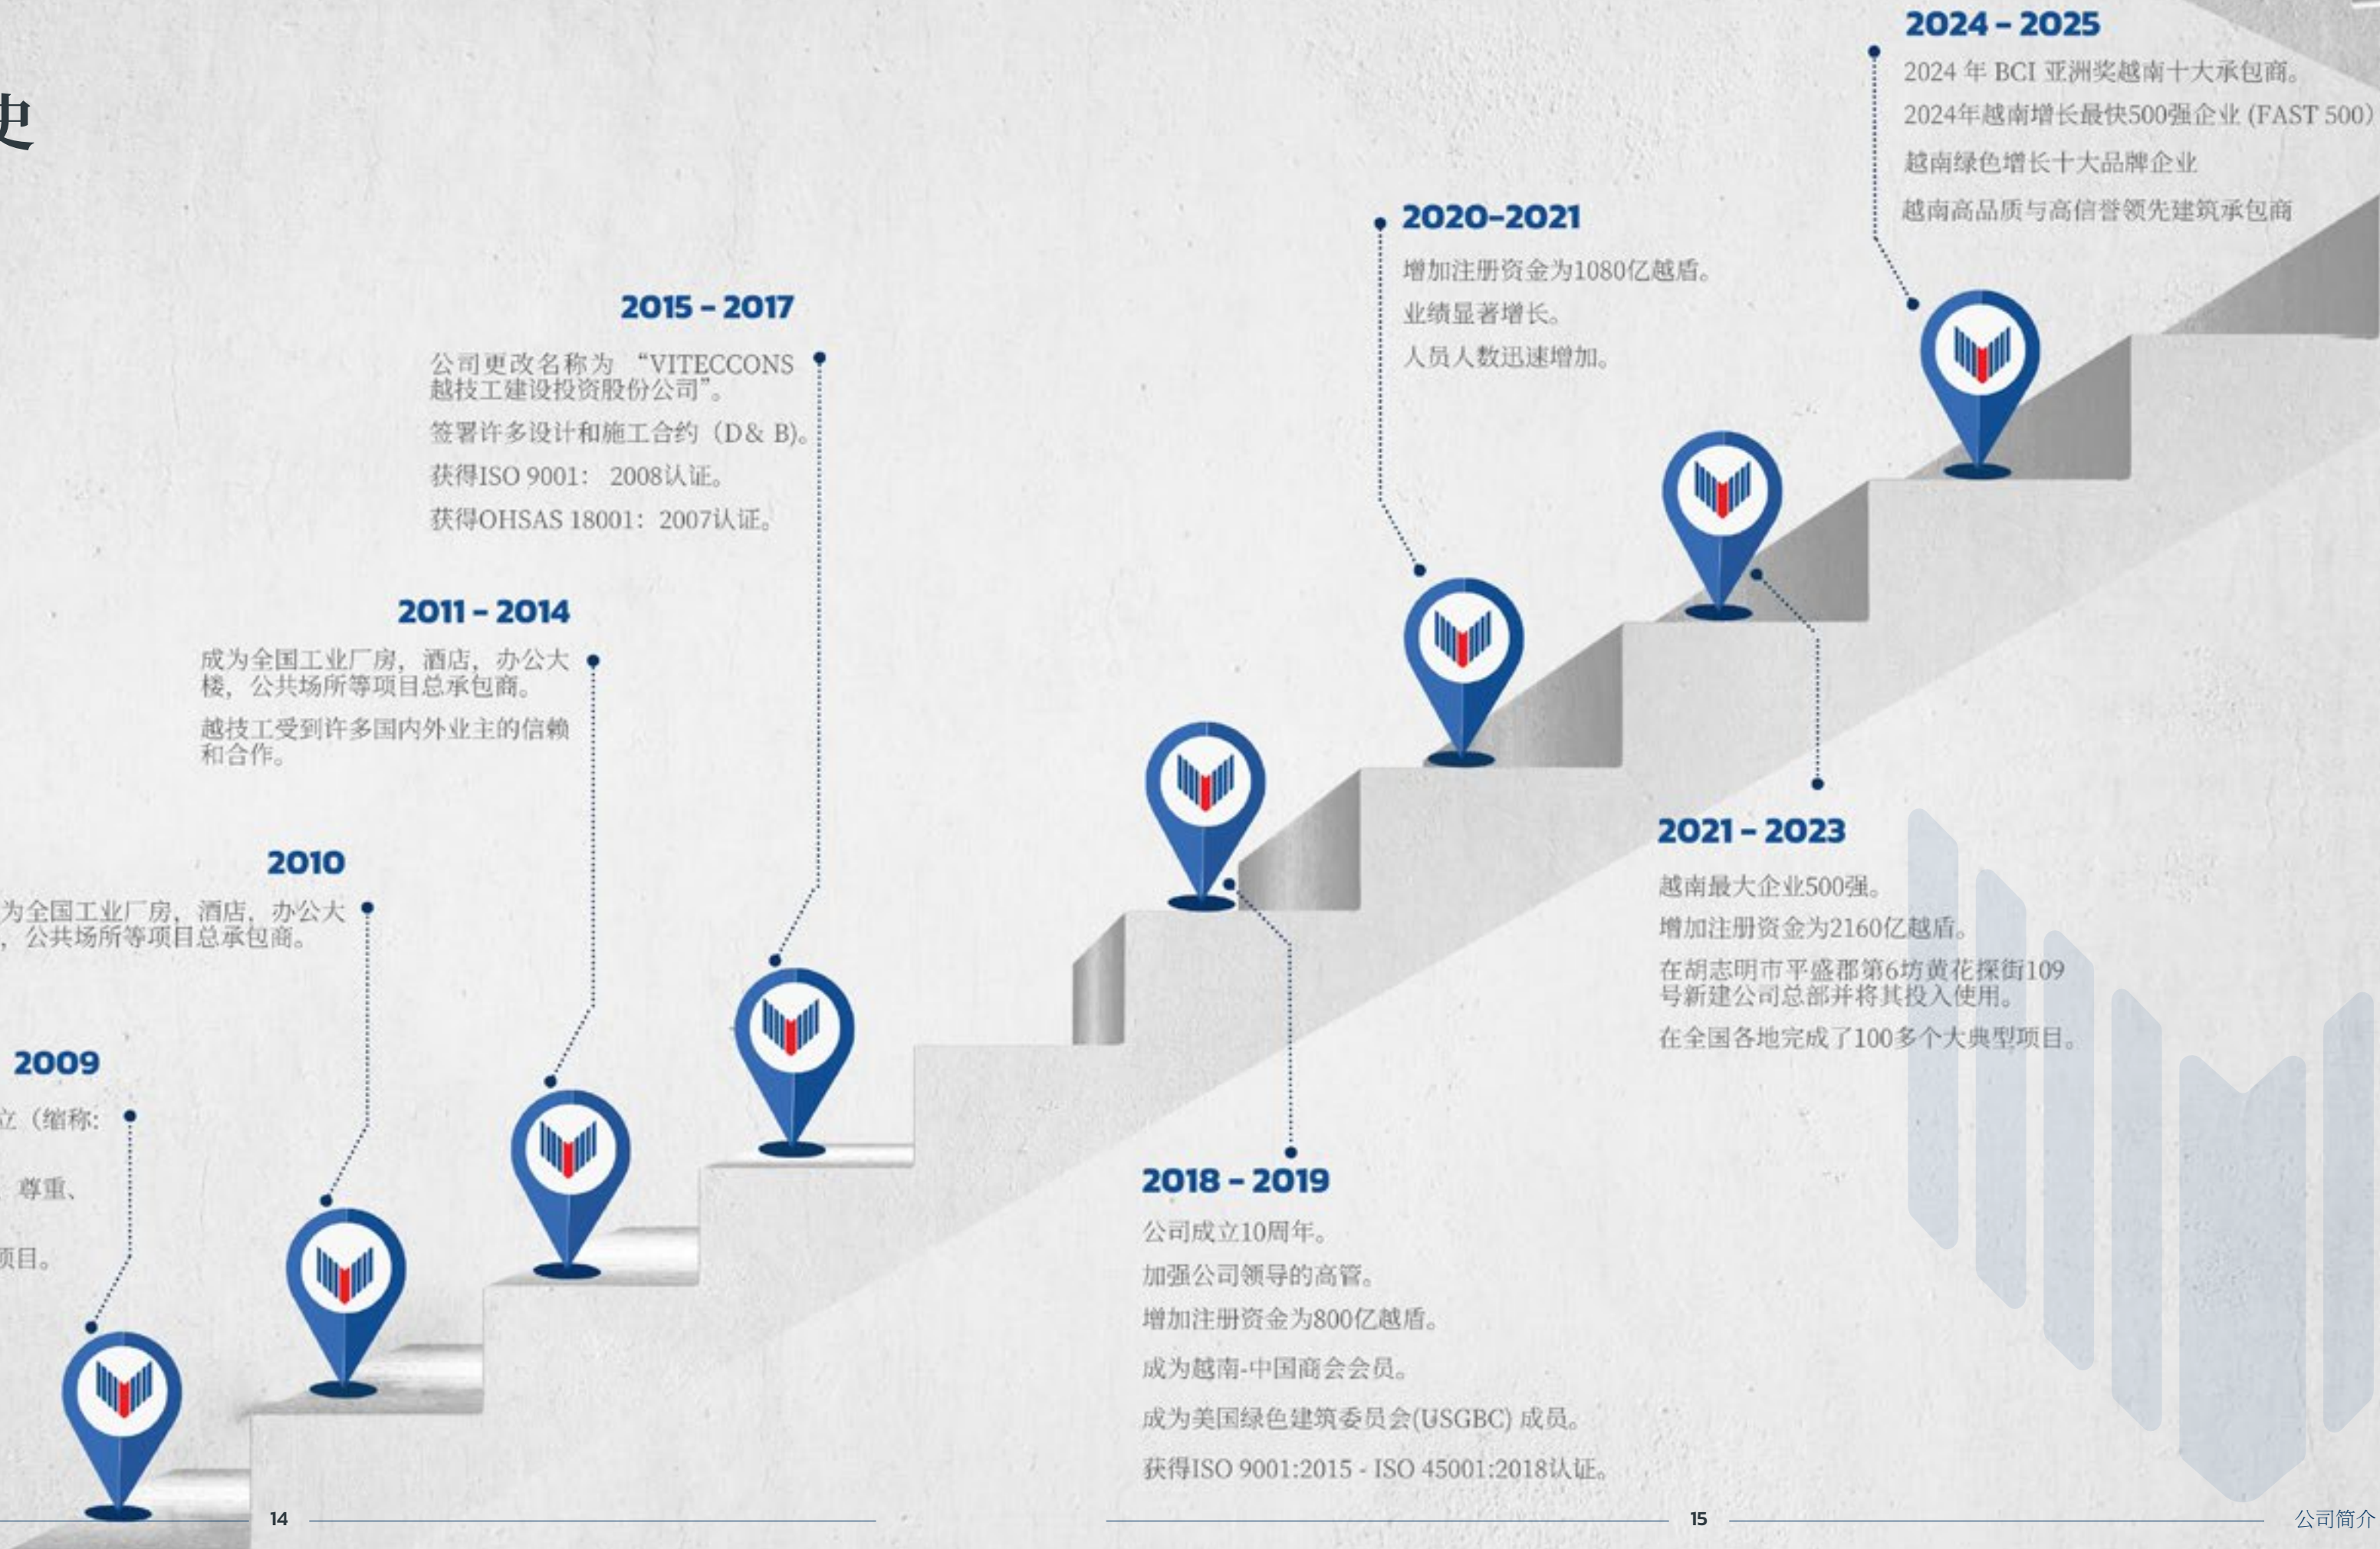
史

2009

立（缩称：

尊重、

项目。

2010

为全国工业厂房，酒店，办公大，公共场所等项目总承包商。

2011 - 2014

成为全国工业厂房，酒店，办公大楼，公共场所等项目总承包商。

越技工受到许多国内外业主的信赖和合作。

2015 - 2017

公司更改名称为 "VITECCONS 越技工建设投资股份公司"。

签署许多设计和施工合约（D& B)。

获得ISO 9001： 2008认证。

获得OHSAS 18001：2007认证。

2018 - 2019

公司成立10周年。

加强公司领导的高管。

增加注册资金为800亿越盾。

成为越南-中国商会会员。

成为美国绿色建筑委员会(USGBC) 成员。

获得ISO 9001:2015 - ISO 45001:2018认证。

2020-2021

增加注册资金为1080亿越盾。

业绩显著增长。

人员人数迅速增加。

2021 - 2023

越南最大企业500强。

增加注册资金为2160亿越盾。

在胡志明市平盛郡第6坊黄花探街109号新建公司总部并将其投入使用。

在全国各地完成了100多个大典型项目。

2024 - 2025

2024 年 BCI 亚洲奖越南十大承包商。

2024年越南增长最快500强企业 (FAST 500)

越南绿色增长十大品牌企业

越南高品质与高信誉领先建筑承包商

14

15

公司简介